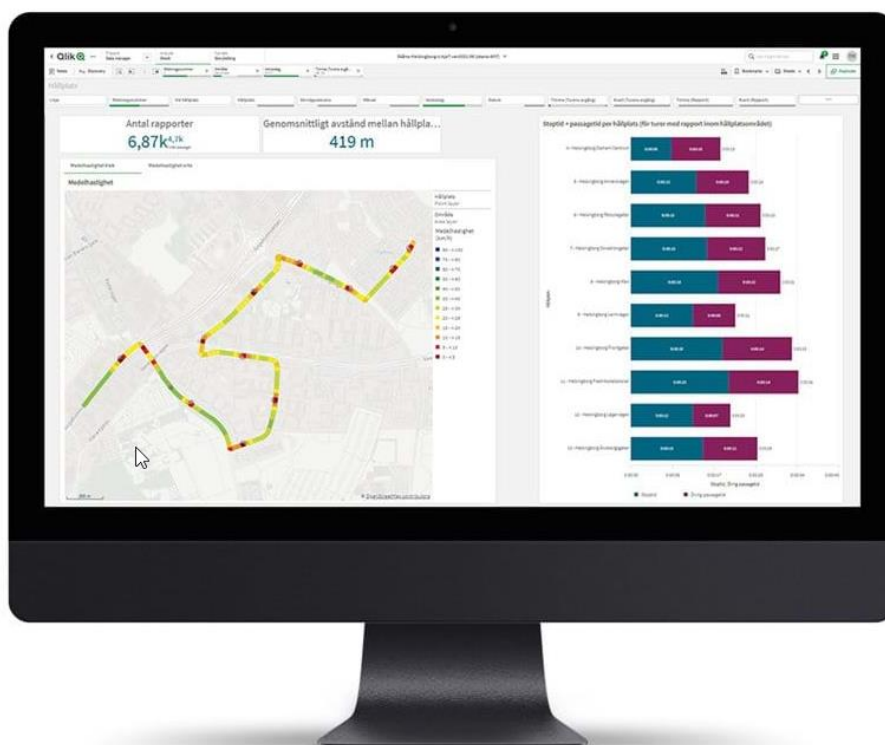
Qlik

Hållplats

Antal rapporter

6,87k

Genomsnittligt avstånd mellan hållpla...

419 m

Medelhastighet

Hållplats

Område

Medelhastighet (km/h)

Stopptid + passagetid per hållplats (för turer med rapport inom hållplatsområdet)

Hållplats

Stopptid, Övrig passagetid

Stopptid

Övrig passagetid

© OpenStreetMap contributors